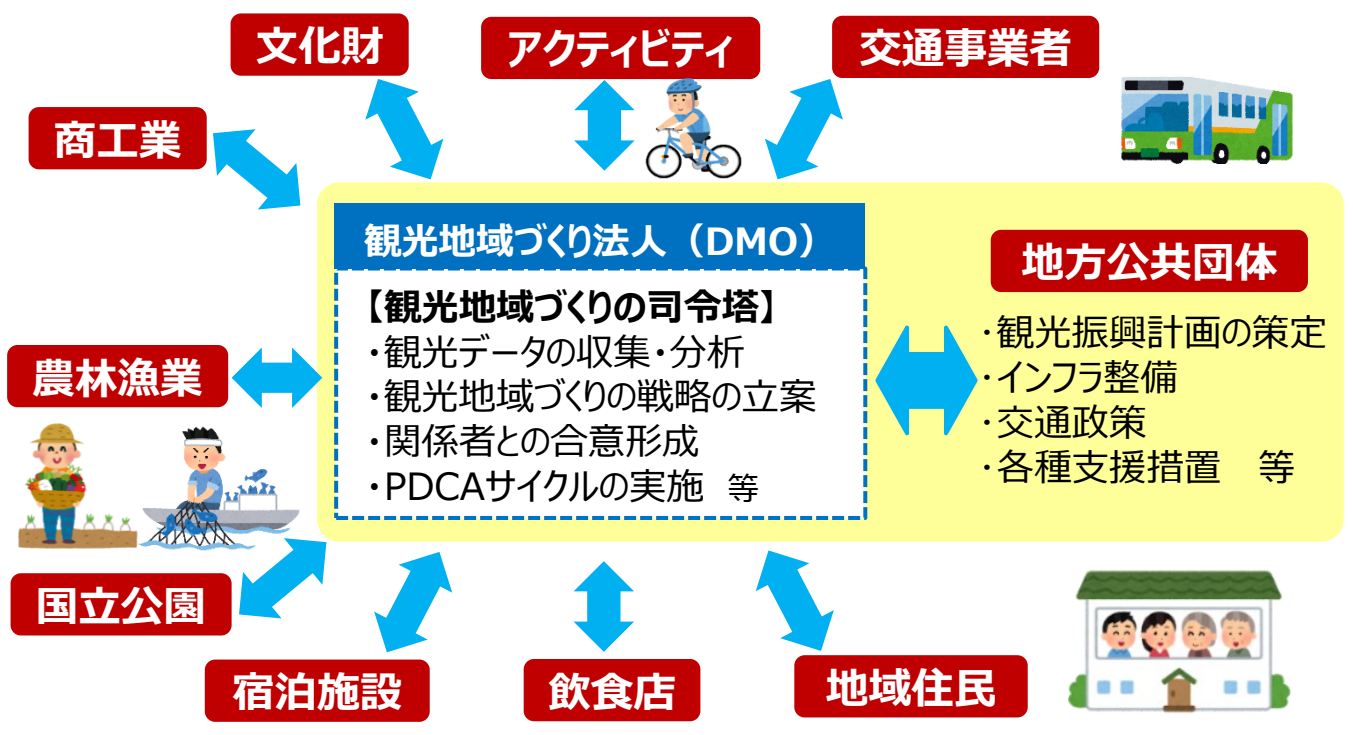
文化財

アクティビティ

交通事業者

商工業

観光地域づくり法人（DMO）

【観光地域づくりの司令塔】
・観光データの収集・分析
・観光地域づくりの戦略の立案
・関係者との合意形成
・PDCAサイクルの実施　等

地方公共団体

・観光振興計画の策定
・インフラ整備
・交通政策
・各種支援措置　等

農林漁業

国立公園

宿泊施設

飲食店

地域住民